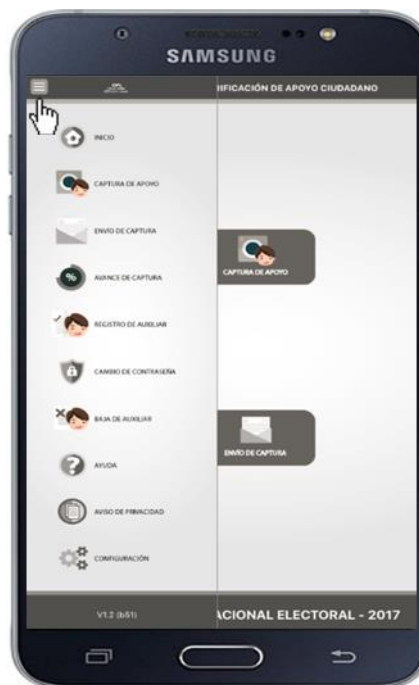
SAMSUNG

IFICACIÓN DE APOYO CIUDADANO

INICIO

CAPTURA DE APOYO

ENVIO DE CAPTURA

AVANCE DE CAPTURA

REGISTRO DE AUXILIAR

CAMBIO DE CONTRASEÑA

BAJA DE AUXILIAR

AYUDA

AVISO DE PRIVACIDAD

CONFIGURACIÓN

CAPTURA DE APOYO

ENVIO DE CAPTURA

V1.2 (b51)

ACIONAL ELECTORAL - 2017